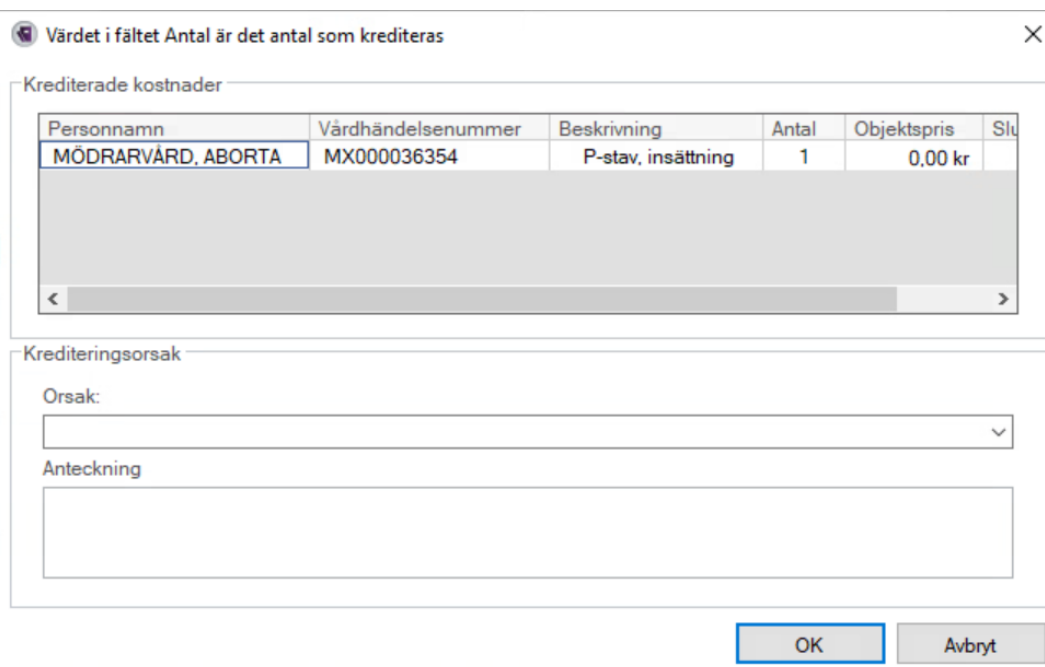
Värdet i fältet Antal är det antal som krediteras

Krediterade kostnader

| Personnamn | Vårdhändelsenummer | Beskrivning | Antal | Objektspris | Slu |
|---|---|---|---|---|---|
| MÖDRARVÅRD, ABORTA | MX000036354 | P-stav, insättning | 1 | 0,00 kr | |

Krediteringsorsak

Orsak:

Anteckning

OK

Avbryt